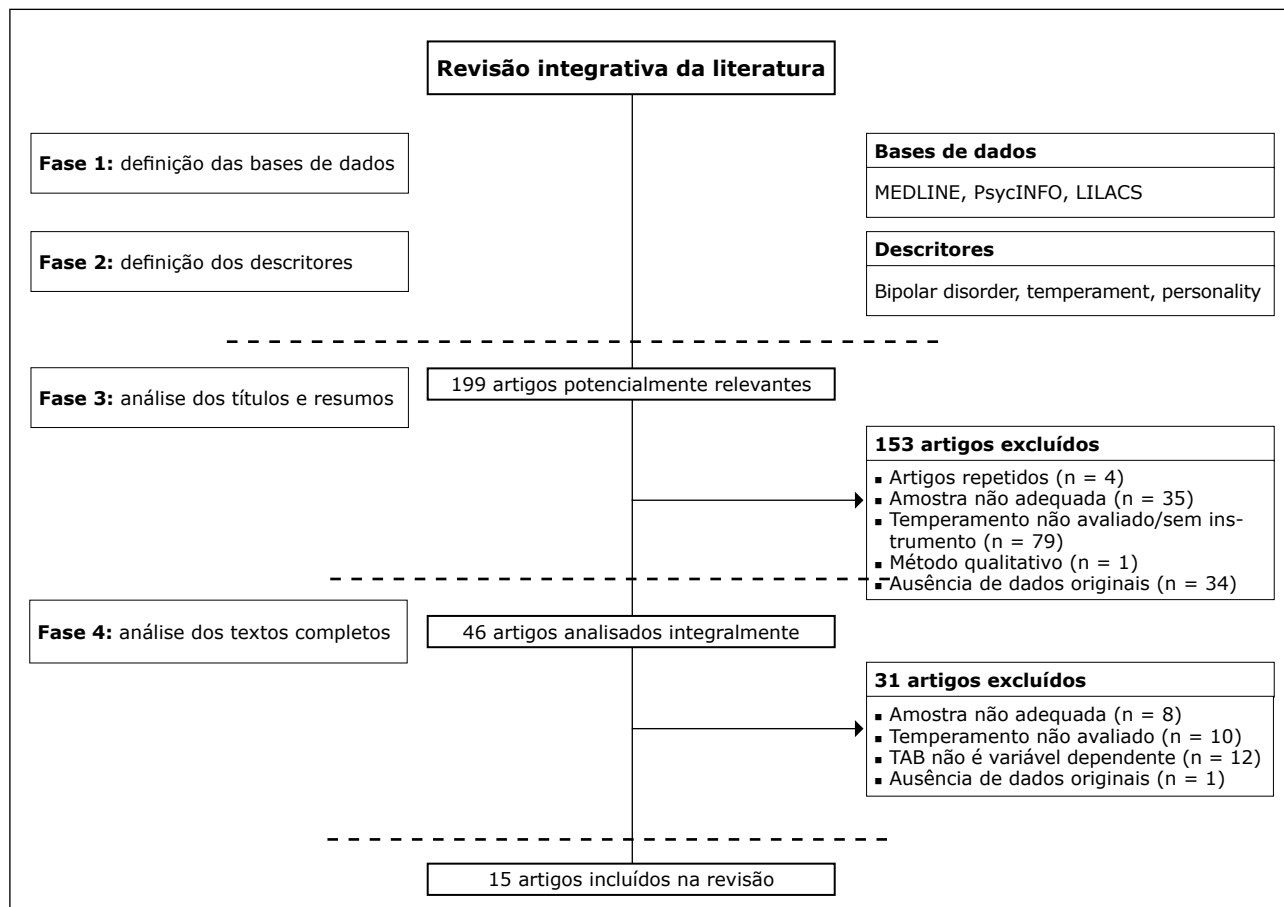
**Revisão integrativa da literatura**

**Fase 1:** definição das bases de dados

**Bases de dados**

MEDLINE, PsycINFO, LILACS

**Fase 2:** definição dos descritores

**Descritores**

Bipolar disorder, temperament, personality

**Fase 3:** análise dos títulos e resumos

199 artigos potencialmente relevantes

**153 artigos excluídos**

- Artigos repetidos (n = 4)
- Amostra não adequada (n = 35)
- Temperamento não avaliado/sem instrumento (n = 79)
- Método qualitativo (n = 1)
- Ausência de dados originais (n = 34)

**Fase 4:** análise dos textos completos

46 artigos analisados integralmente

**31 artigos excluídos**

- Amostra não adequada (n = 8)
- Temperamento não avaliado (n = 10)
- TAB não é variável dependente (n = 12)
- Ausência de dados originais (n = 1)

15 artigos incluídos na revisão